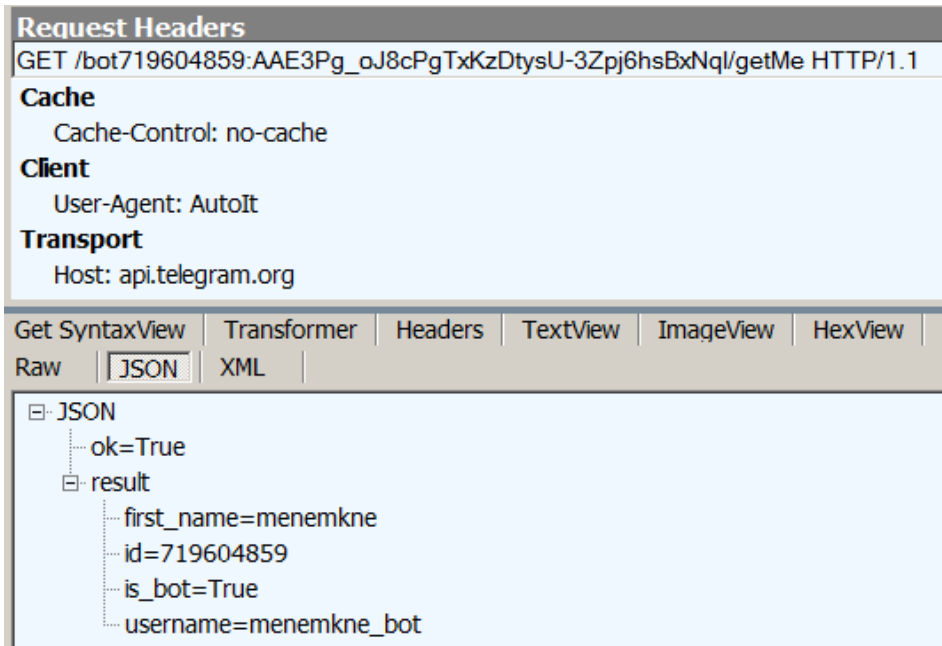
Request Headers
GET /bot719604859:AAE3Pg_oJ8cPgTxKzDtysU-3Zpj6hsBxNql/getMe HTTP/1.1
Cache
Cache-Control: no-cache
Client
User-Agent: AutoIt
Transport
Host: api.telegram.org

Get SyntaxView | Transformer | Headers | TextView | ImageView | HexView
Raw | JSON | XML

JSON
ok=True
result
first_name=menemkne
id=719604859
is_bot=True
username=menemkne_bot